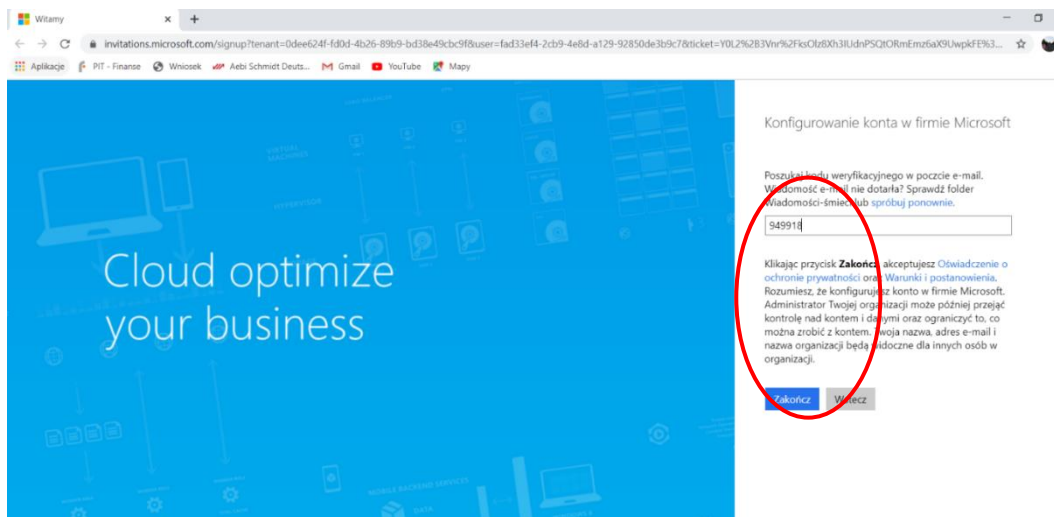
Witamy
invitations.microsoft.com/signup?tenant=0dee624f-fd0d-4b26-89b9-bd38e49cbc9f&user=fad33ef4-2cb9-4e8d-a129-92850de3b9c7&ticket=Y0L2%2B3Vnr%2FksOlz8Xh3lUdnPSQtORmEmz6aX9UwpkFE%3...
Aplikacje PIT - Finanse Wniosek Aebi Schmidt Deuts... Gmail YouTube Mapy

Cloud optimize your business

Konfigurowanie konta w firmie Microsoft

Poszukaj kodu weryfikacyjnego w poczcie e-mail. Wiadomość e-mail nie dotarła? Sprawdź folder Wiadomości-śmieci lub spróbuj ponownie.

949918

Klikając przycisk Zakończ, akceptujesz Oświadczenie o ochronie prywatności oraz Warunki i postanowienia. Rozumiesz, że konfigurujesz konto w firmie Microsoft. Administrator Twojej organizacji może później przejąć kontrolę nad kontem i danymi oraz ograniczyć to, co można zrobić z kontem. Twoja nazwa, adres e-mail i nazwa organizacji będą widoczne dla innych osób w organizacji.

Zakończ Wstecz